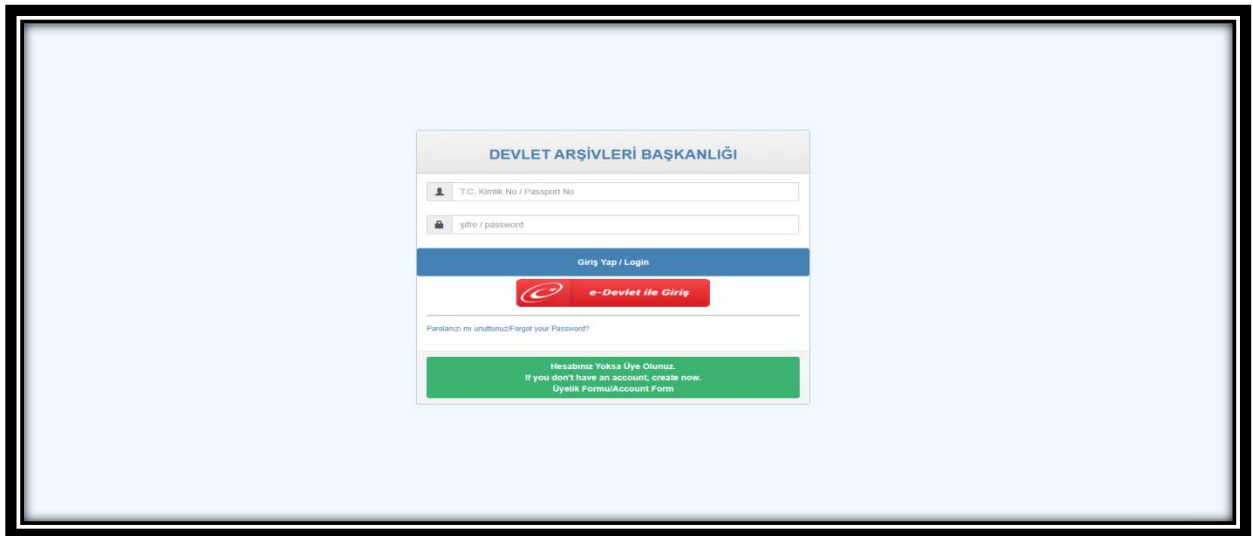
DEVLET ARŞİVLERİ BAŞKANLIĞI

T.C. Kimlik No / Passport No

şifre / password

Giriş Yap / Login

e-Devlet ile Giriş

Parolanızı mı unuttunuz/Forgot your Password?

Hesabınız Yoksa Üye Olunuz.
If you don't have an account, create now.
Üyelik Formu/Account Form